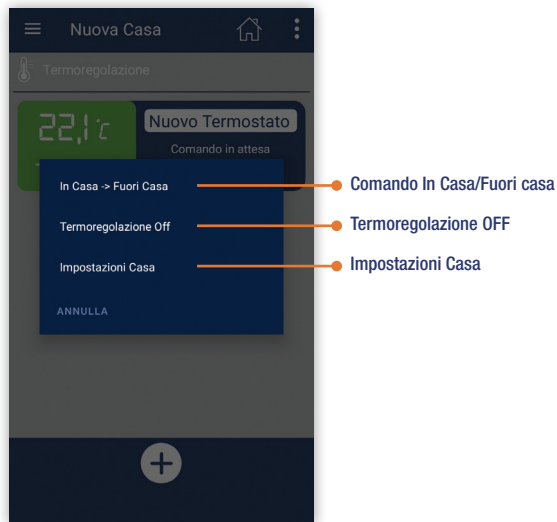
Nuova Casa

Termoregolazione

22,1 °C

Nuovo Termostato

Comando in attesa

In Casa -> Fuori Casa

Termoregolazione Off

Impostazioni Casa

ANNULLA

Comando In Casa/Fuori casa

Termoregolazione OFF

Impostazioni Casa